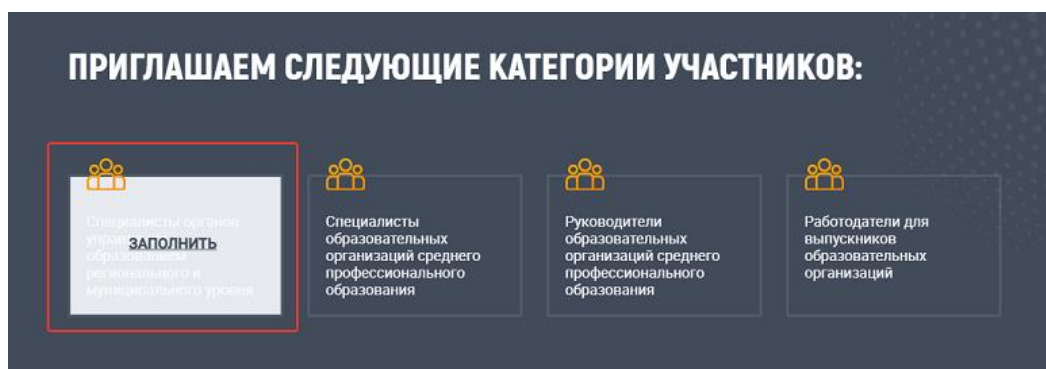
ПРИГЛАШАЕМ СЛЕДУЮЩИЕ КАТЕГОРИИ УЧАСТНИКОВ:

Специалисты органов управ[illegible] образованием регионального и муниципального уровня

ЗАПОЛНИТЬ

Специалисты образовательных организаций среднего профессионального образования

Руководители образовательных организаций среднего профессионального образования

Работодатели для выпускников образовательных организаций